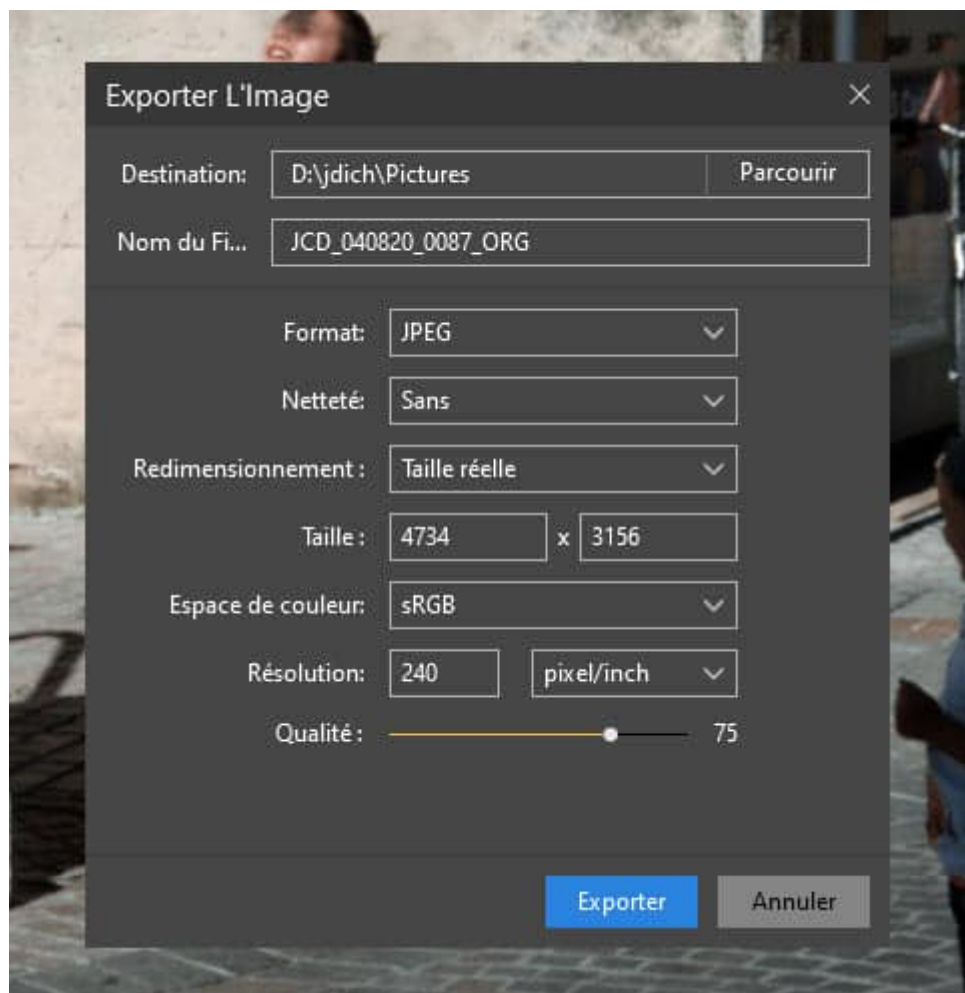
Exporter L'Image

×

Destination: D:\jdich\Pictures Parcourir

Nom du Fi... JCD_040820_0087_ORG

Format: JPEG

Netteté: Sans

Redimensionnement : Taille réelle

Taille : 4734 x 3156

Espace de couleur: sRGB

Résolution: 240 pixel/inch

Qualité : 75

Exporter Annuler